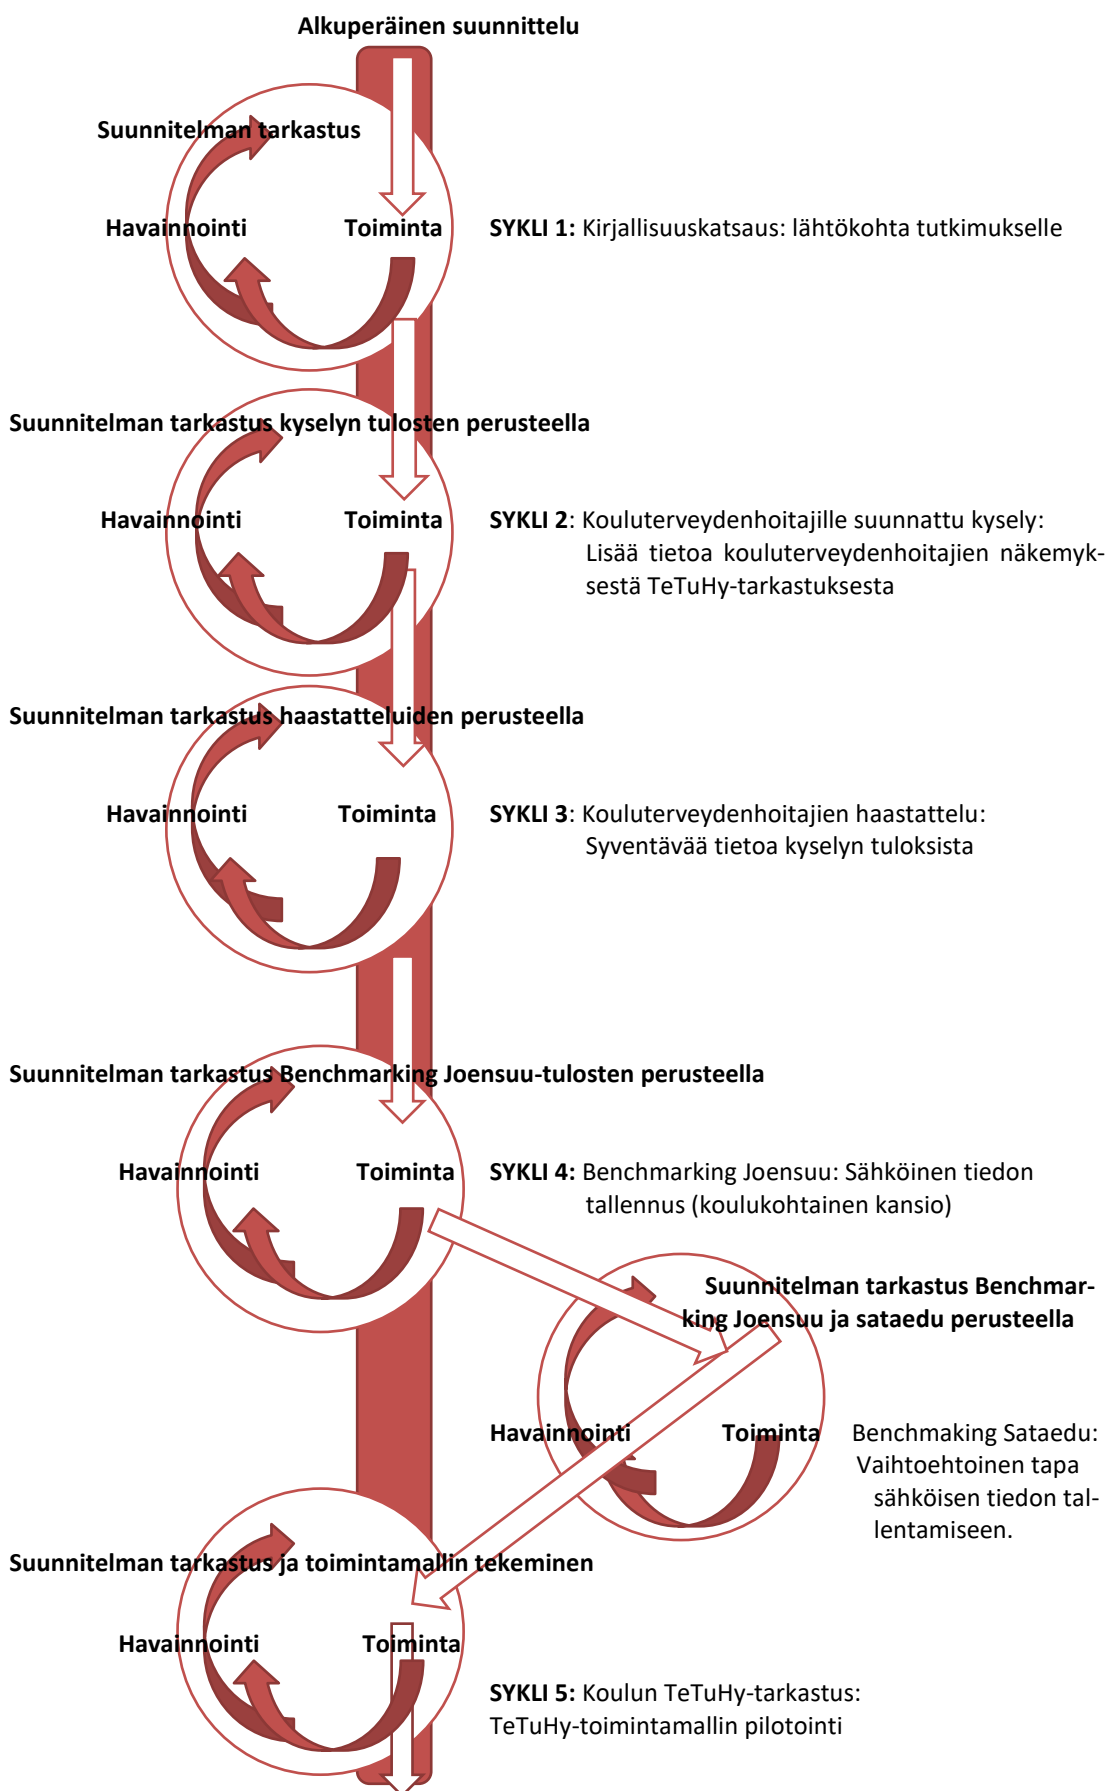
Alkuperäinen suunnittelu

Suunnitelman tarkastus

Havainnointi

Toiminta

SYKLI 1: Kirjallisuuskatsaus: lähtökohta tutkimukselle

Suunnitelman tarkastus kyselyn tulosten perusteella

Havainnointi

Toiminta

SYKLI 2: Kouluterveydenhoitajille suunnattu kysely: Lisää tietoa kouluterveydenhoitajien näkemyksestä TeTuHy-tarkastuksesta

Suunnitelman tarkastus haastatteluiden perusteella

Havainnointi

Toiminta

SYKLI 3: Kouluterveydenhoitajien haastattelu: Syventävää tietoa kyselyn tuloksista

Suunnitelman tarkastus Benchmarking Joensuu-tulosten perusteella

Havainnointi

Toiminta

SYKLI 4: Benchmarking Joensuu: Sähköinen tiedon tallennus (koulukohtainen kansio)

Suunnitelman tarkastus Benchmarking Joensuu ja sataedu perusteella

Havainnointi

Toiminta

Benchmaking Sataedu: Vaihtoehtoinen tapa sähköisen tiedon tallentamiseen.

Suunnitelman tarkastus ja toimintamallin tekeminen

Havainnointi

Toiminta

SYKLI 5: Koulun TeTuHy-tarkastus: TeTuHy-toimintamallin pilotointi